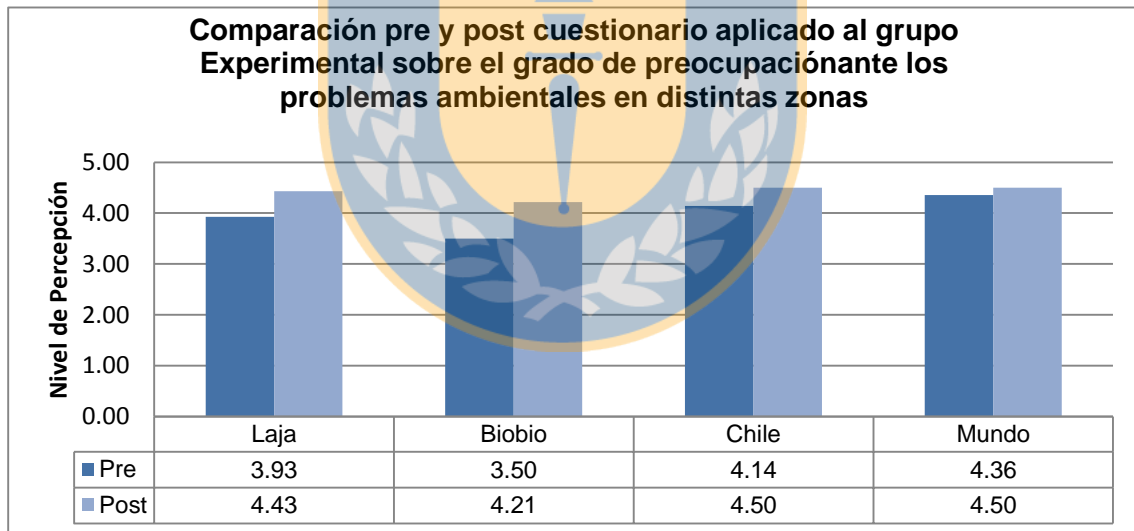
Comparación pre y post cuestionario aplicado al grupo Experimental sobre el grado de preocupaciónante los problemas ambientales en distintas zonas

Nivel de Percepción

5.00
4.00
3.00
2.00
1.00
0.00

| | Laja | Biobio | Chile | Mundo |
|---|---|---|---|---|
| Pre | 3.93 | 3.50 | 4.14 | 4.36 |
| Post | 4.43 | 4.21 | 4.50 | 4.50 |